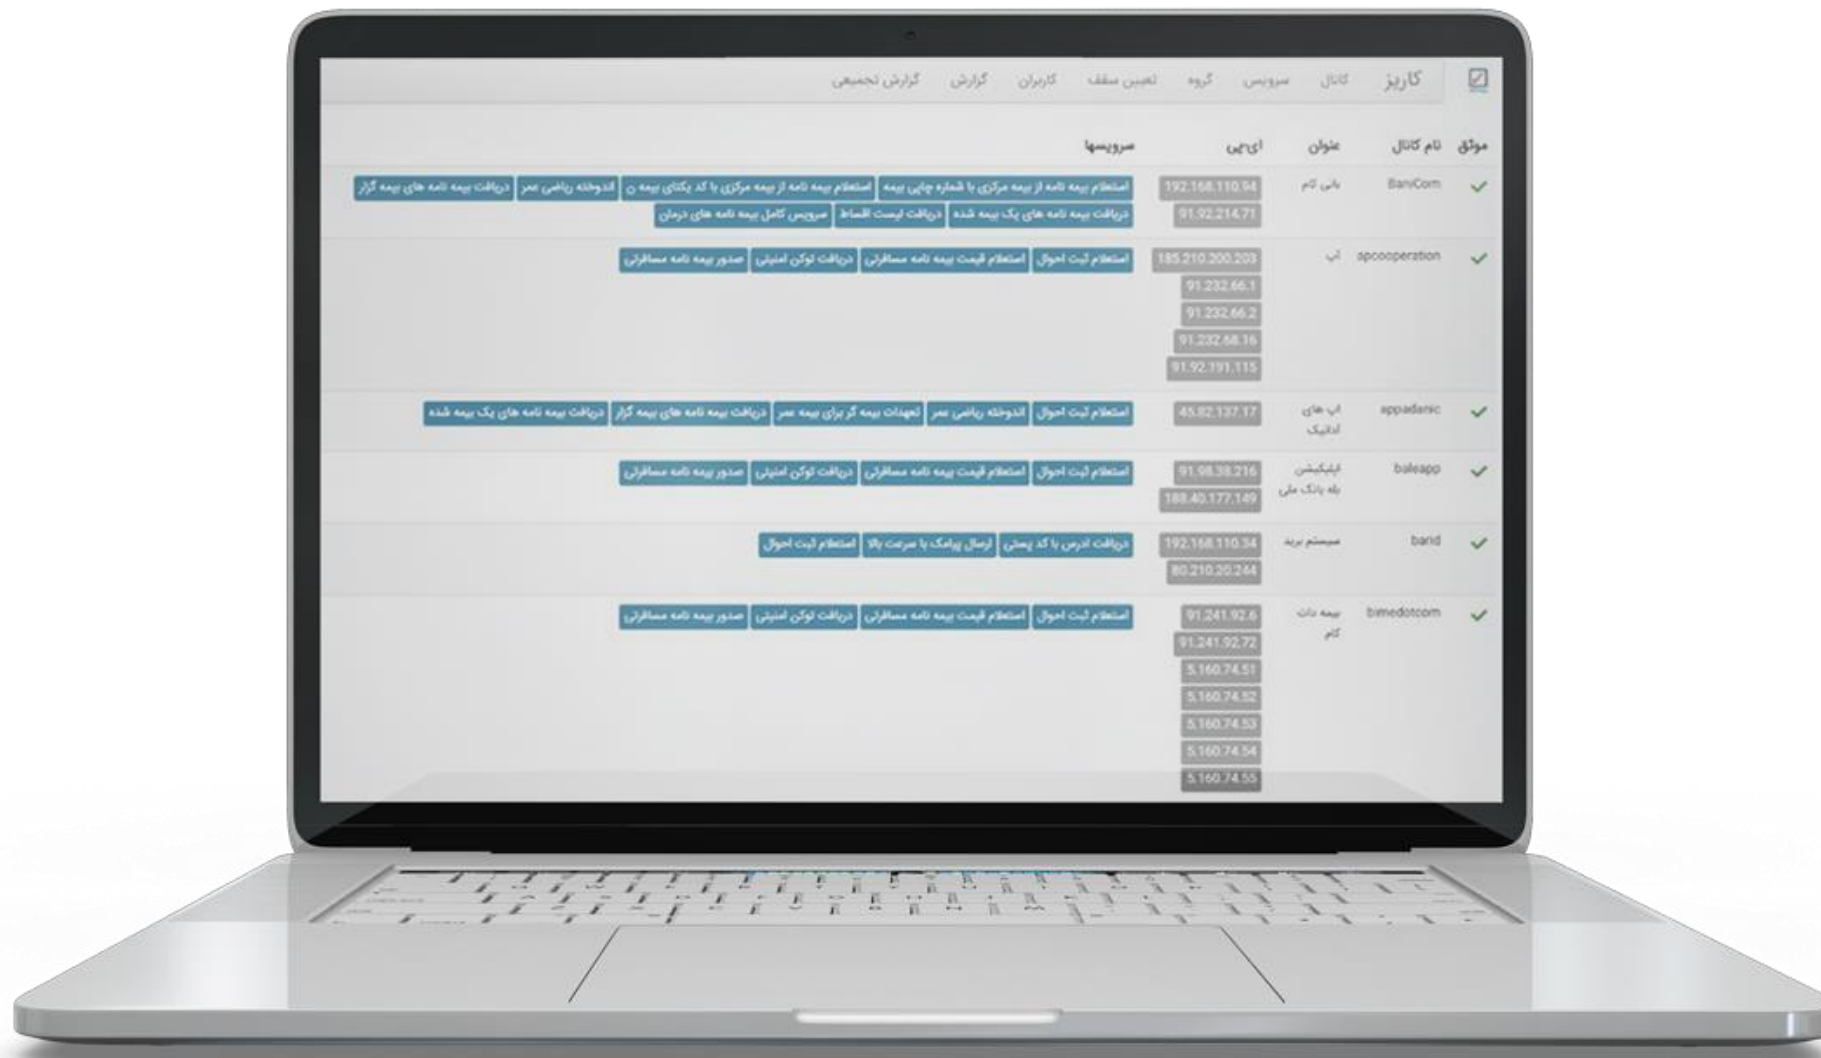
کاریز کانال سرویس گروه تعیین سقف کاربران گزارش گزارش تجمیعی

| موثق | نام کانال | عنوان | آی‌پی | سرویسها |
|---|---|---|---|---|
| ✓ | BaniCom | بانی کام | 192.168.110.94 91.92.214.71 | استعلام بیمه نامه از بیمه مرکزی با شماره چاپی بیمه / استعلام بیمه نامه از بیمه مرکزی با کد یکتای بیمه ن / اندوخته ریاضی عمر / دریافت بیمه نامه های بیمه گزار / دریافت بیمه نامه های یک بیمه شده / دریافت لیست اقساط / سرویس کامل بیمه نامه های درمان |
| ✓ | apcooperation | آپ | 185.210.200.203 91.232.66.1 91.232.66.2 91.232.68.16 91.92.191.115 | استعلام ثبت احوال / استعلام قیمت بیمه نامه مسافرتی / دریافت توکن امنیتی / صدور بیمه نامه مسافرتی |
| ✓ | appadanic | اپ های آدانیک | 45.82.137.17 | استعلام ثبت احوال / اندوخته ریاضی عمر / تعهدات بیمه گر برای بیمه عمر / دریافت بیمه نامه های بیمه گزار / دریافت بیمه نامه های یک بیمه شده |
| ✓ | baleapp | اپلیکیشن بله بانک ملی | 91.98.38.216 188.40.177.149 | استعلام ثبت احوال / استعلام قیمت بیمه نامه مسافرتی / دریافت توکن امنیتی / صدور بیمه نامه مسافرتی |
| ✓ | barid | سیستم برید | 192.168.110.34 80.210.20.244 | دریافت ادرس با کد پستی / ارسال پیامک با سرعت بالا / استعلام ثبت احوال |
| ✓ | bimedotcom | بیمه دات کام | 91.241.92.6 91.241.92.72 5.160.74.51 5.160.74.52 5.160.74.53 5.160.74.54 5.160.74.55 | استعلام ثبت احوال / استعلام قیمت بیمه نامه مسافرتی / دریافت توکن امنیتی / صدور بیمه نامه مسافرتی |